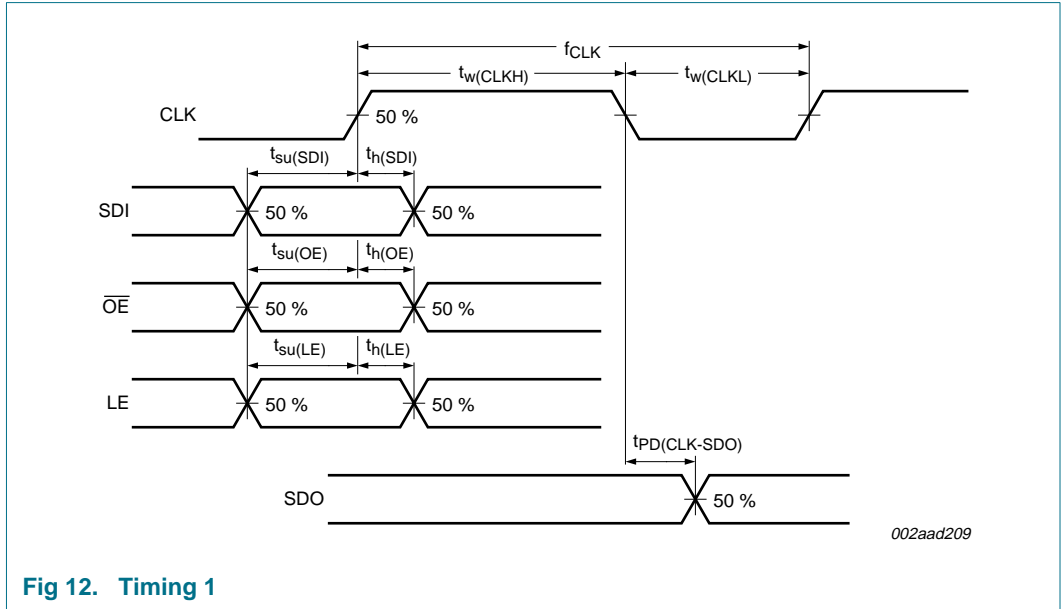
$f_{CLK}$

$t_{w(CLKH)}$

$t_{w(CLKL)}$

CLK

50 %

$t_{su(SDI)}$

$t_{h(SDI)}$

SDI

50 %

50 %

$t_{su(OE)}$

$t_{h(OE)}$

$\overline{OE}$

50 %

50 %

$t_{su(LE)}$

$t_{h(LE)}$

LE

50 %

50 %

$t_{PD(CLK-SDO)}$

SDO

50 %

002aad209

Fig 12. Timing 1